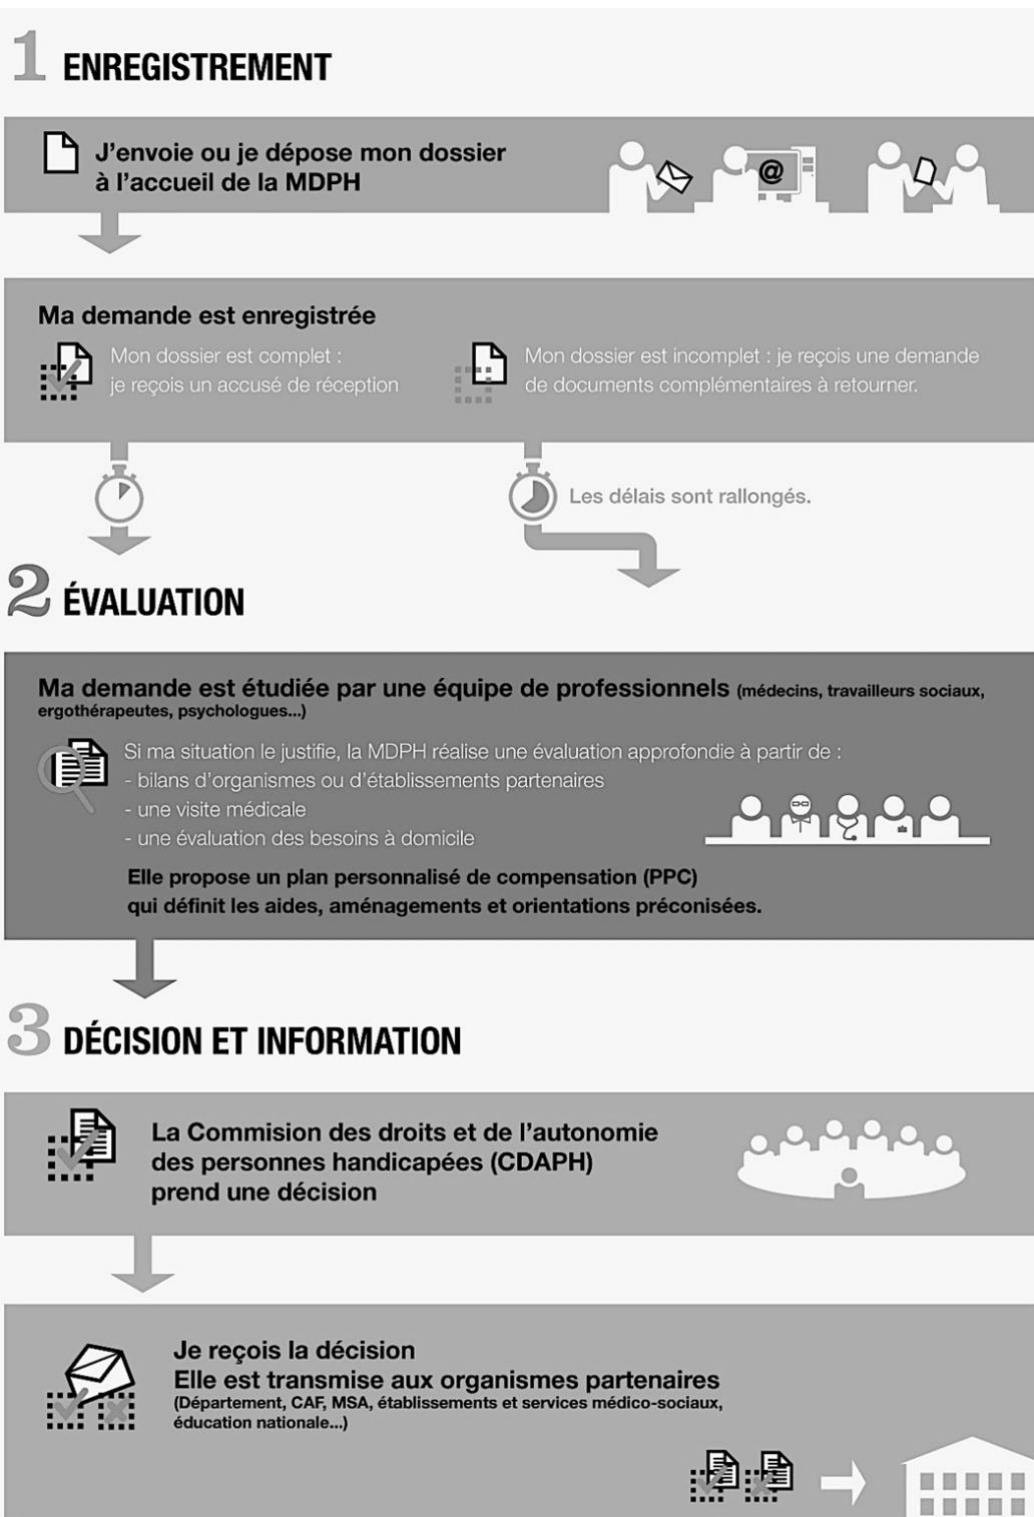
1 ENREGISTREMENT

J'envoie ou je dépose mon dossier à l'accueil de la MDPH

@

Ma demande est enregistrée

Mon dossier est complet : je reçois un accusé de réception

Mon dossier est incomplet : je reçois une demande de documents complémentaires à retourner.

Les délais sont rallongés.

2 ÉVALUATION

Ma demande est étudiée par une équipe de professionnels (médecins, travailleurs sociaux, ergothérapeutes, psychologues...)

Si ma situation le justifie, la MDPH réalise une évaluation approfondie à partir de :
- bilans d'organismes ou d'établissements partenaires
- une visite médicale
- une évaluation des besoins à domicile

Elle propose un plan personnalisé de compensation (PPC) qui définit les aides, aménagements et orientations préconisées.

3 DÉCISION ET INFORMATION

La Commision des droits et de l'autonomie des personnes handicapées (CDAPH) prend une décision

Je reçois la décision
Elle est transmise aux organismes partenaires
(Département, CAF, MSA, établissements et services médico-sociaux, éducation nationale...)